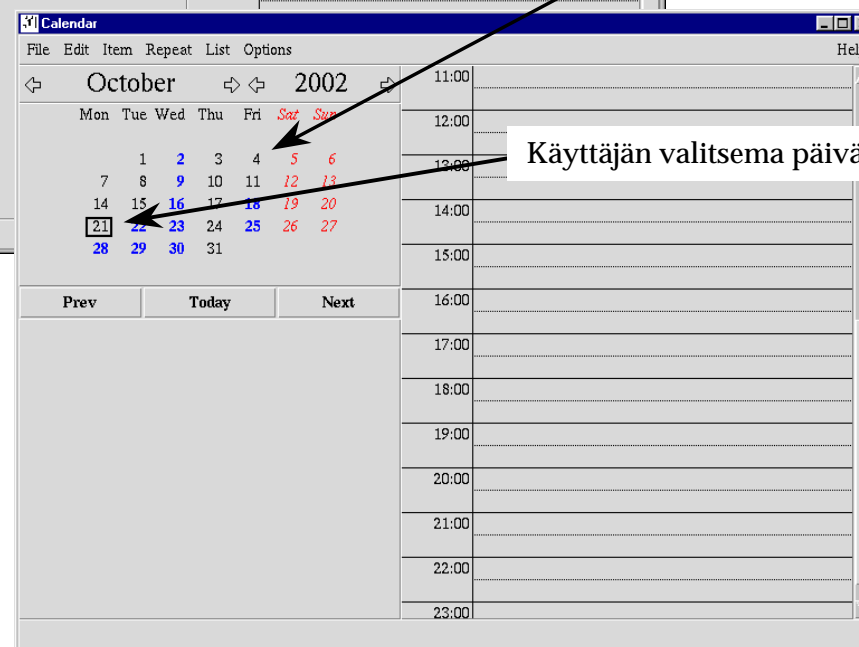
Calendar

File Edit Item Repeat List Options Hel

October 2002

| Mon | Tue | Wed | Thu | Fri | Sat | Sun |
|---|---|---|---|---|---|---|
| | 1 | 2 | 3 | 4 | 5 | 6 |
| 7 | 8 | 9 | 10 | 11 | 12 | 13 |
| 14 | 15 | 16 | 17 | 18 | 19 | 20 |
| 21 | 22 | 23 | 24 | 25 | 26 | 27 |
| 28 | 29 | 30 | 31 | | | |

Prev Today Next

11:00
12:00
13:00
14:00
15:00
16:00
17:00
18:00
19:00
20:00
21:00
22:00
23:00

Käyttäjän valitsema päivä